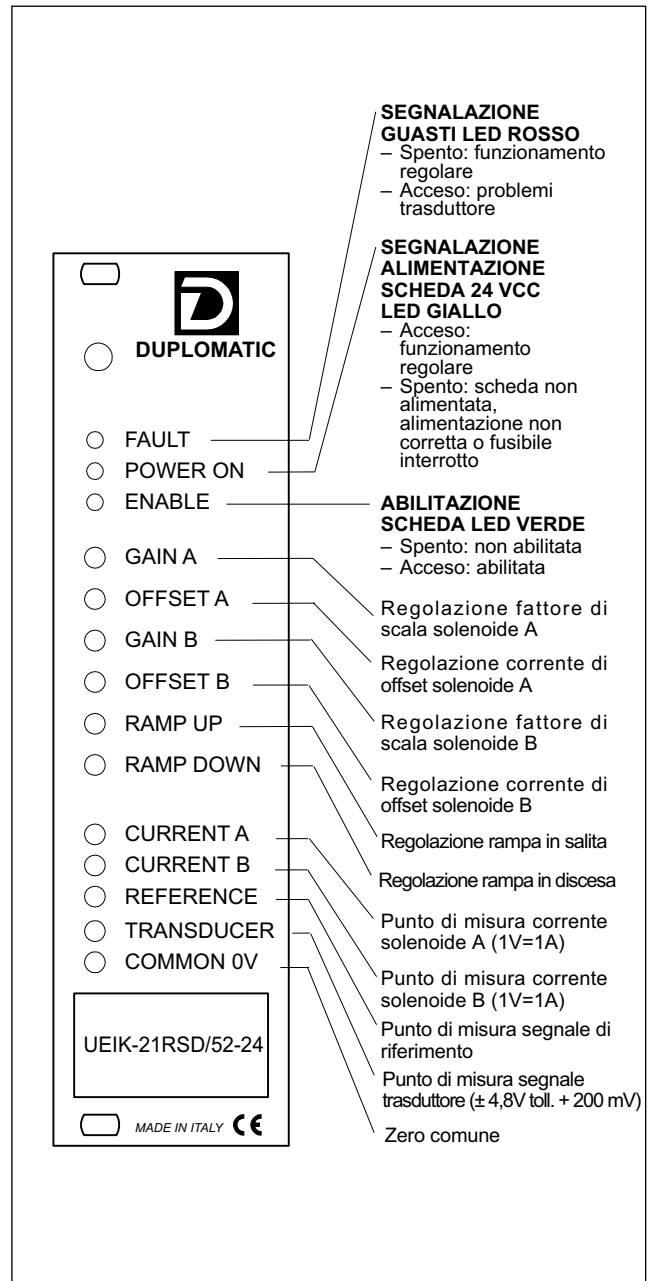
D
DUPLOMATIC

FAULT
POWER ON
ENABLE
GAIN A
OFFSET A
GAIN B
OFFSET B
RAMP UP
RAMP DOWN
CURRENT A
CURRENT B
REFERENCE
TRANSDUCER
COMMON 0V

UEIK-21RSD/52-24

MADE IN ITALY CE

SEGNALAZIONE GUASTI LED ROSSO
– Spento: funzionamento regolare
– Acceso: problemi trasduttore

SEGNALAZIONE ALIMENTAZIONE SCHEDA 24 VCC LED GIALLO
– Acceso: funzionamento regolare
– Spento: scheda non alimentata, alimentazione non corretta o fusibile interrotto

ABILITAZIONE SCHEDA LED VERDE
– Spento: non abilitata
– Acceso: abilitata

Regolazione fattore di scala solenoide A

Regolazione corrente di offset solenoide A

Regolazione fattore di scala solenoide B

Regolazione corrente di offset solenoide B

Regolazione rampa in salita

Regolazione rampa in discesa

Punto di misura corrente solenoide A (1V=1A)

Punto di misura corrente solenoide B (1V=1A)

Punto di misura segnale di riferimento

Punto di misura segnale trasduttore (± 4,8V toll. + 200 mV)

Zero comune